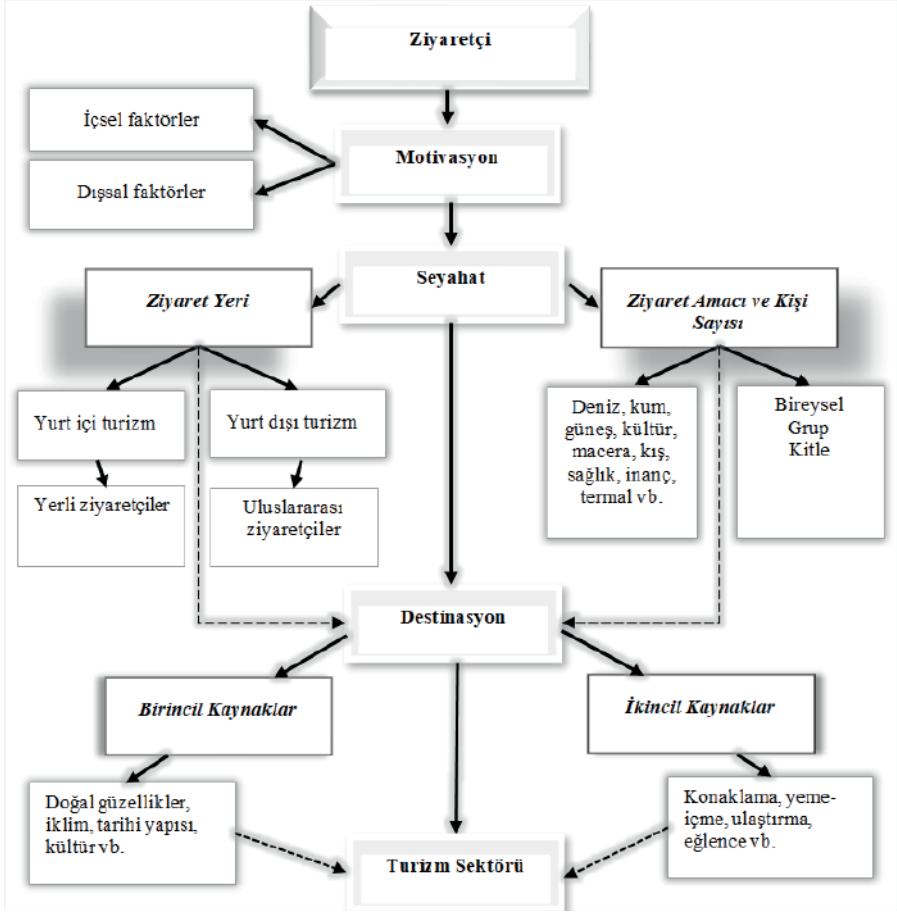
Ziyaretçi

İçsel faktörler

Motivasyon

Dışsal faktörler

Seyahat

Ziyaret Yeri

Ziyaret Amacı ve Kişi Sayısı

Yurt içi turizm

Yurt dışı turizm

Deniz, kum, güneş, kültür, macera, kış, sağlık, inanç, termal vb.

Bireysel
Grup
Kitle

Yerli ziyaretçiler

Uluslararası ziyaretçiler

Destinasyon

Birincil Kaynaklar

İkincil Kaynaklar

Doğal güzellikler, iklim, tarihi yapısı, kültür vb.

Konaklama, yeme-içme, ulaştırma, eğlence vb.

Turizm Sektörü